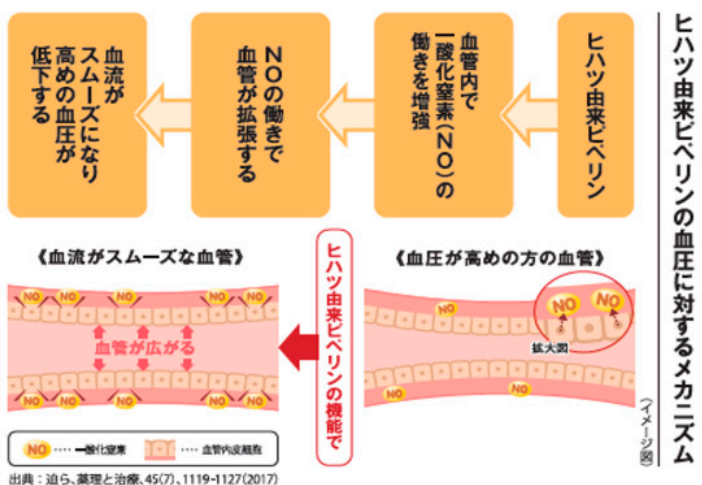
ヒハツ由来ピペリンの血圧に対するメカニズム

（イメージ図）

ヒハツ由来ピペリン

血管内で一酸化窒素（NO）の働きを増強

NOの働きで血管が拡張する

血流がスムーズになり高めの血圧が低下する

《血圧が高めの方の血管》

NO NO

拡大図

NO NO

ヒハツ由来ピペリンの機能で

《血流がスムーズな血管》

NO NO NO NO NO NO

血管が広がる

NO NO NO NO NO NO

NO …… 一酸化窒素　…… 血管内皮細胞

出典：迫ら、薬理と治療、45(7)、1119-1127(2017)